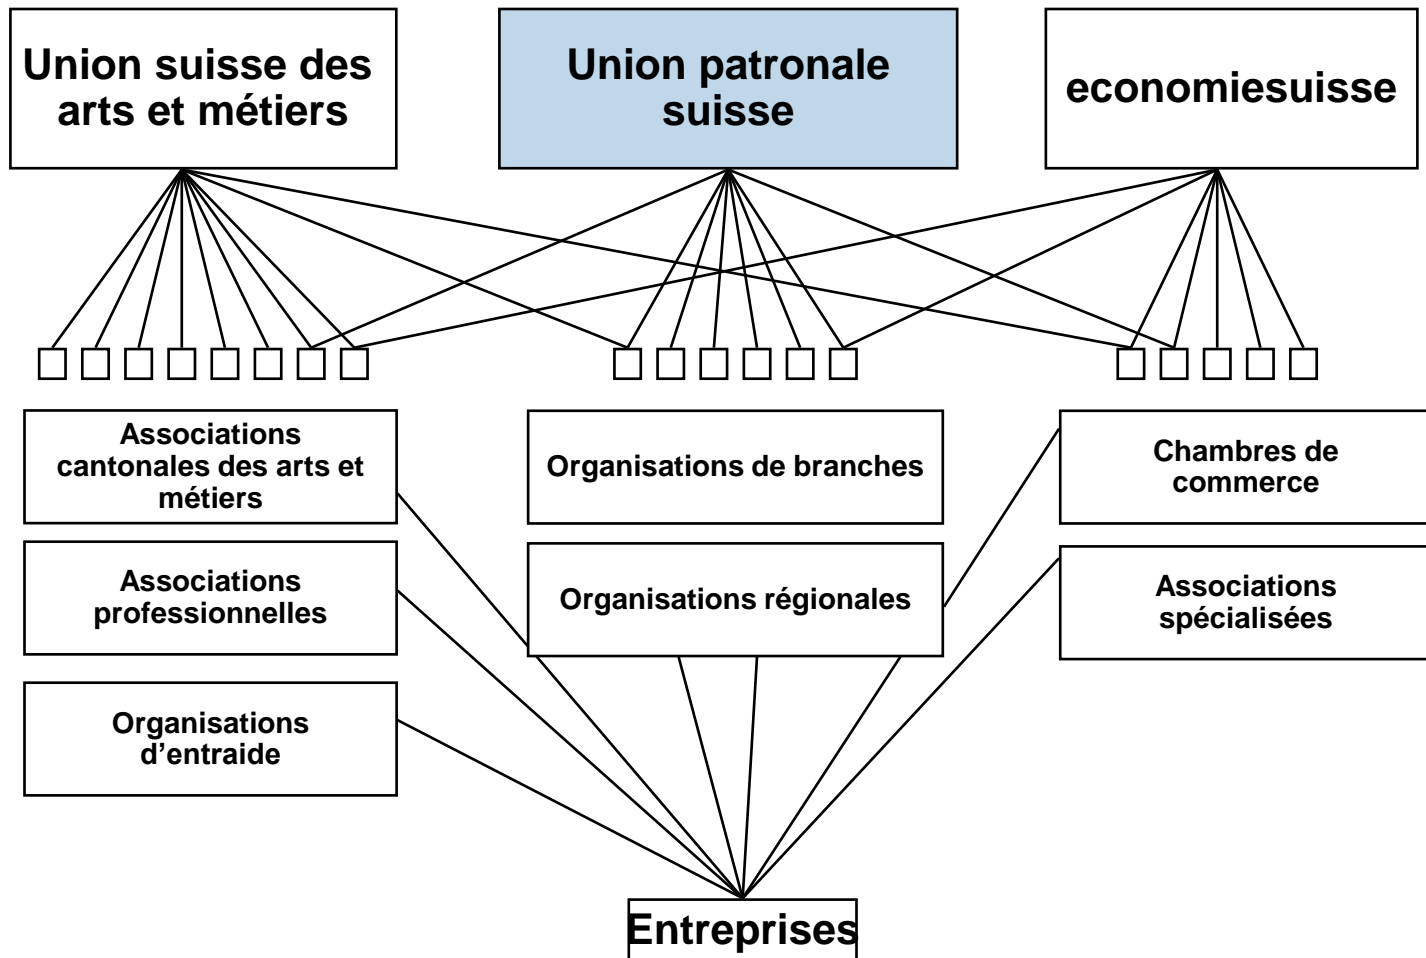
Union suisse des arts et métiers

Union patronale suisse

economiesuisse

Associations cantonales des arts et métiers

Associations professionnelles

Organisations d'entraide

Organisations de branches

Organisations régionales

Chambres de commerce

Associations spécialisées

Entreprises